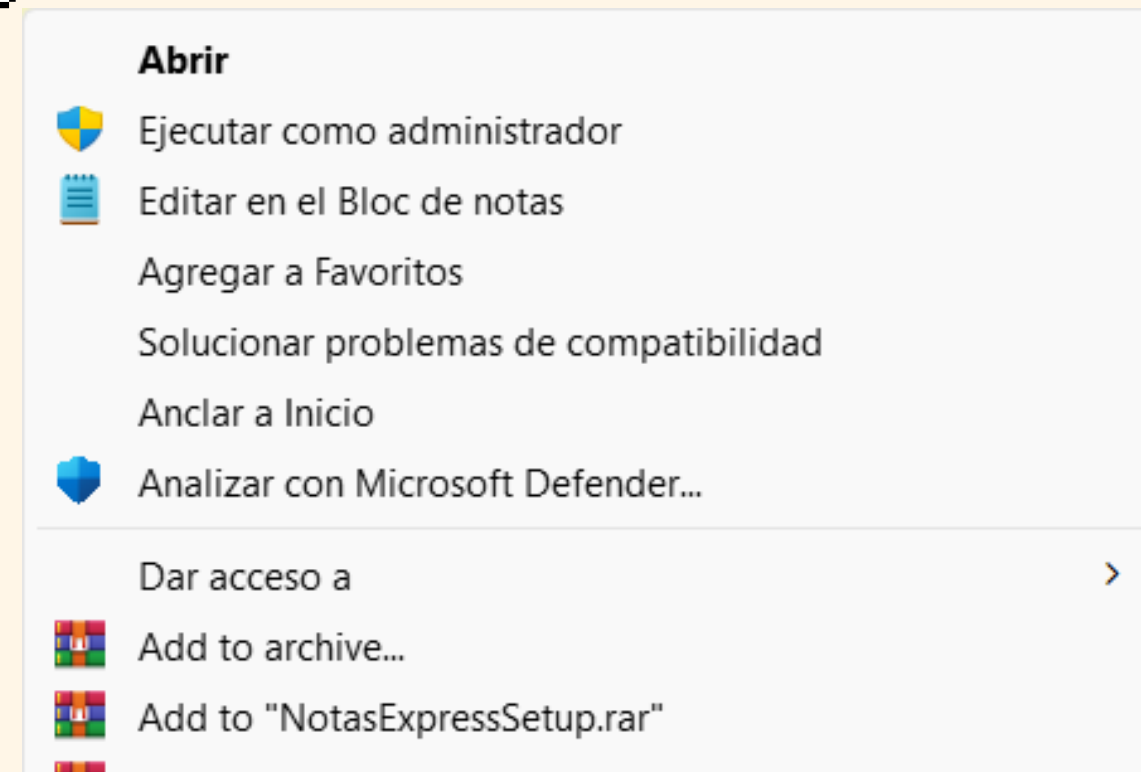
Abrir
Ejecutar como administrador
Editar en el Bloc de notas
Agregar a Favoritos
Solucionar problemas de compatibilidad
Anclar a Inicio
Analizar con Microsoft Defender...

Dar acceso a >
Add to archive...
Add to "NotasExpressSetup.rar"